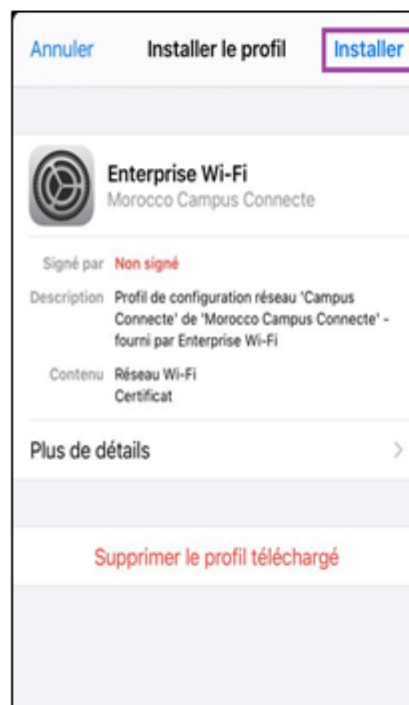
Annuler Installer le profil Installer

Enterprise Wi-Fi
Morocco Campus Connecte

Signé par Non signé

Description Profil de configuration réseau 'Campus Connecte' de 'Morocco Campus Connecte' - fourni par Enterprise Wi-Fi

Contenu Réseau Wi-Fi
Certificat

Plus de détails

Supprimer le profil téléchargé